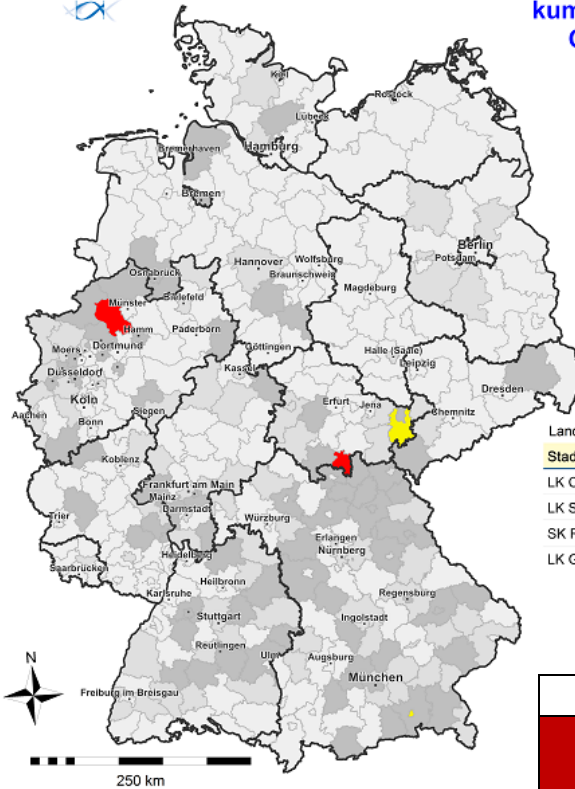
kum
C

Kiel
Rostock
Lübeck
Bremerhaven
Hamburg
Bremen
Berlin
Potsdam
Osnabrück
Hannover
Wolfsburg
Braunschweig
Magdeburg
Münster
Bielefeld
Hamm
Paderborn
Moers
Dortmund
Göttingen
Halle (Saale)
Leipzig
Düsseldorf
Kassel
Dresden
Köln
Aachen
Bonn
Siegen
Erfurt
Jena
Chemnitz
Koblenz
Frankfurt am Main
Mainz
Darmstadt
Trier
Würzburg
Erlangen
Nürnberg
Heidelberg
Saarbrücken
Heilbronn
Karlsruhe
Regensburg
Stuttgart
Ingolstadt
Reutlingen
Ulm
Augsburg
München
Freiburg im Breisgau
N
250 km

Land
Stad
LK C
LK S
SK F
LK G